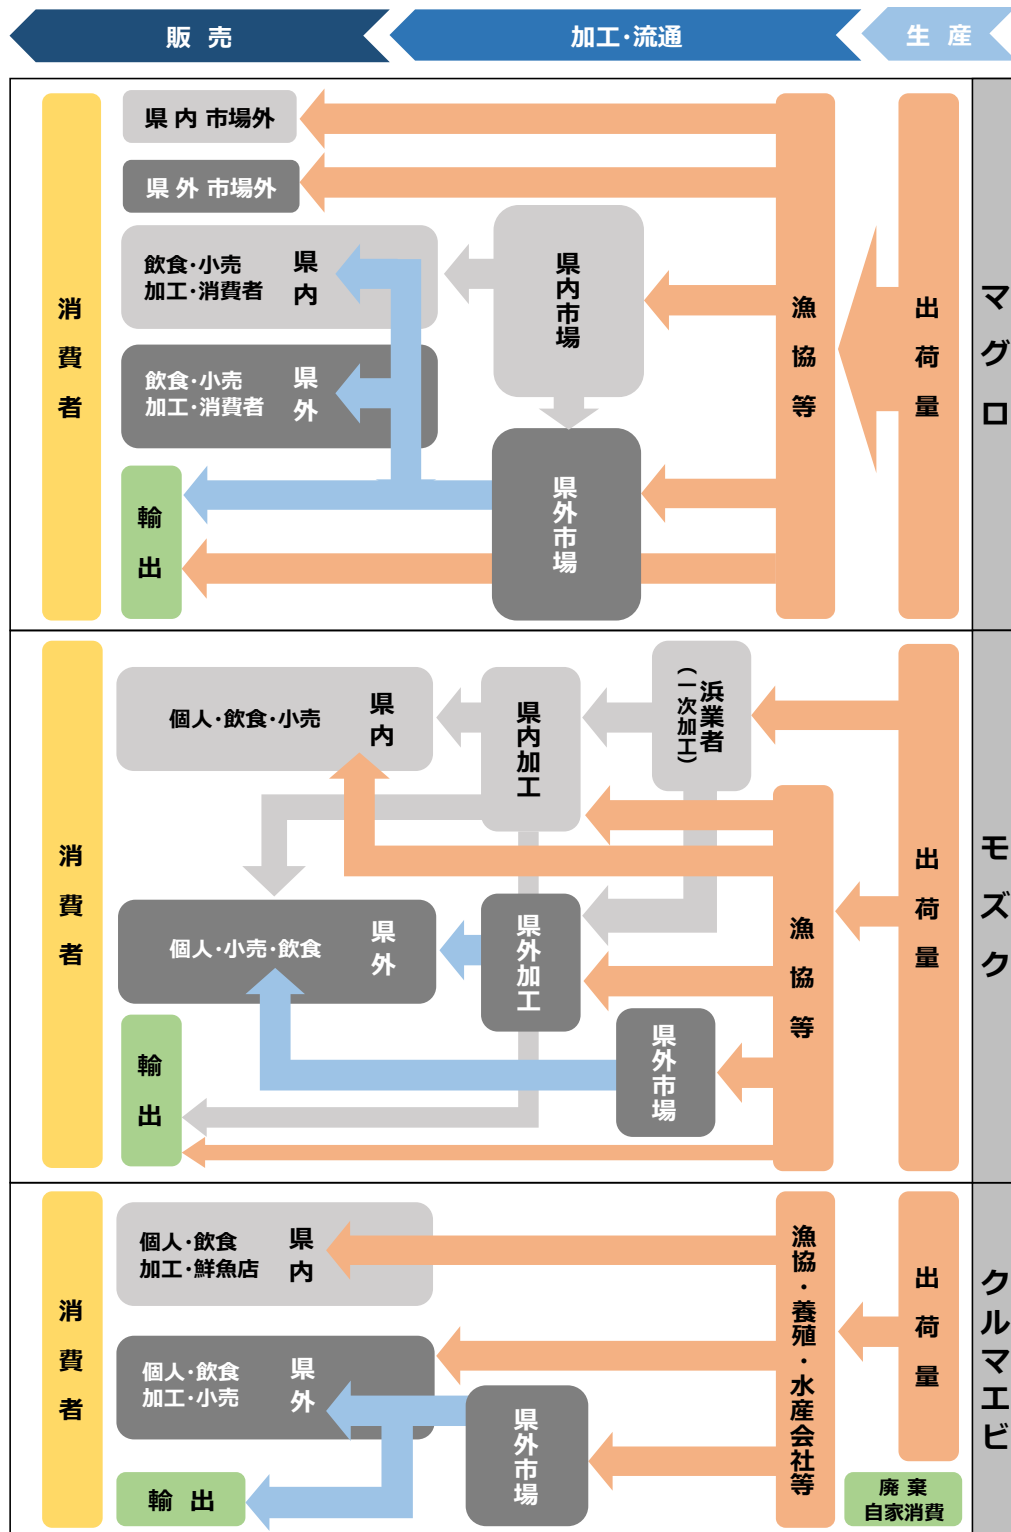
販売

加工·流通

生産

消費者

県内市場外

県外市場外

飲食·小売
加工·消費者
県内

飲食·小売
加工·消費者
県外

輸出

県内市場

県外市場

漁協等

出荷量

マグロ

消費者

個人·飲食·小売
県内

県内加工

浜業者
(一次加工)

個人·小売·飲食
県外

県外加工

輸出

県外市場

漁協等

出荷量

モズク

消費者

個人·飲食
加工·鮮魚店
県内

個人·飲食
加工·小売
県外

輸出

県外市場

漁協·養殖·水産会社等

出荷量

廃棄
自家消費

クルマエビ